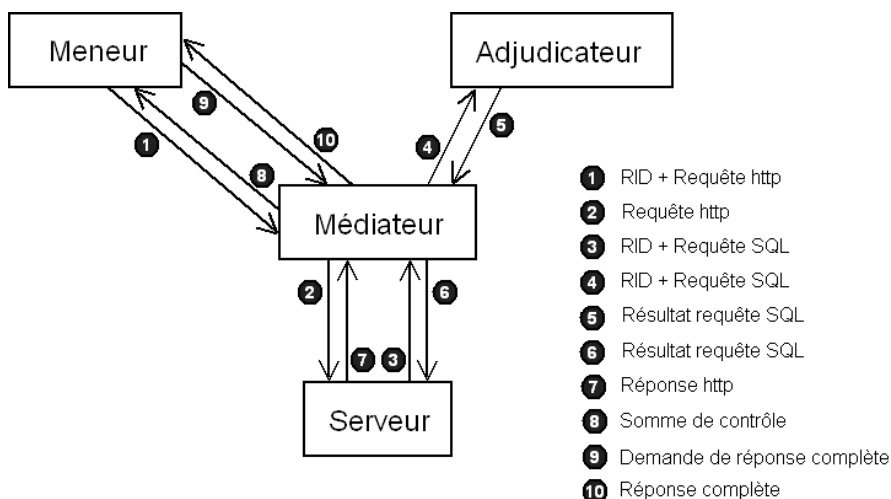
Meneur

Adjudicateur

9

10

1

8

4

5

Médiateur

2

6

7 3

Serveur

1 RID + Requête http
2 Requête http
3 RID + Requête SQL
4 RID + Requête SQL
5 Résultat requête SQL
6 Résultat requête SQL
7 Réponse http
8 Somme de contrôle
9 Demande de réponse complète
10 Réponse complète